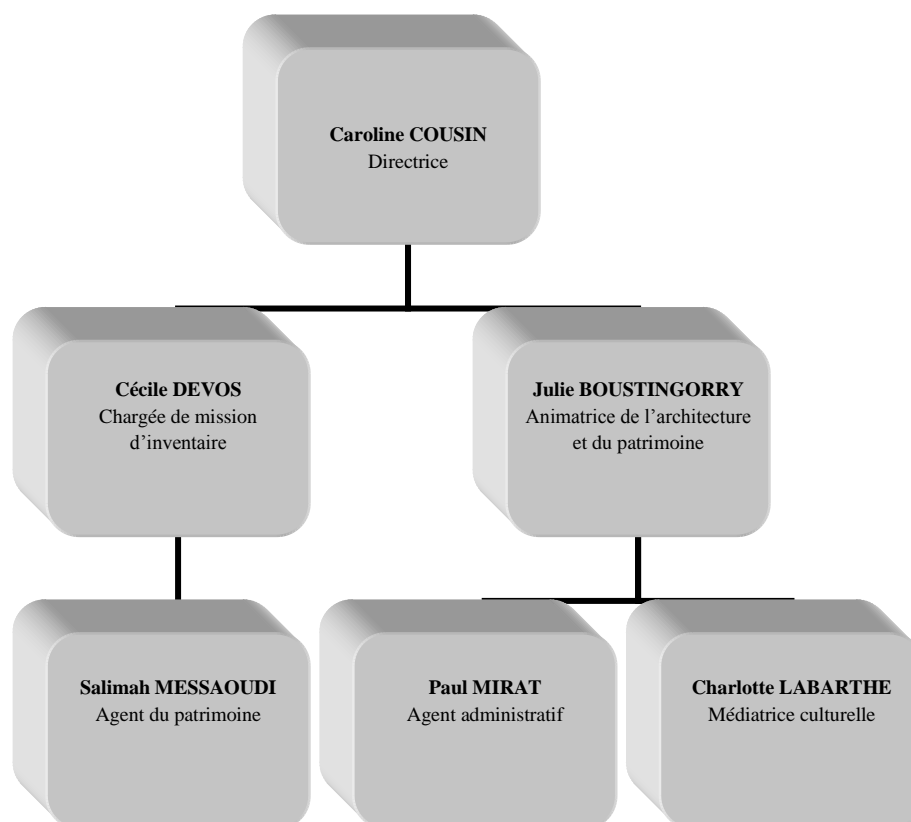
**Caroline COUSIN**
Directrice

**Cécile DEVOS**
Chargée de mission d'inventaire

**Julie BOUSTINGORRY**
Animatrice de l'architecture et du patrimoine

**Salimah MESSAOUDI**
Agent du patrimoine

**Paul MIRAT**
Agent administratif

**Charlotte LABARTHE**
Médiatrice culturelle